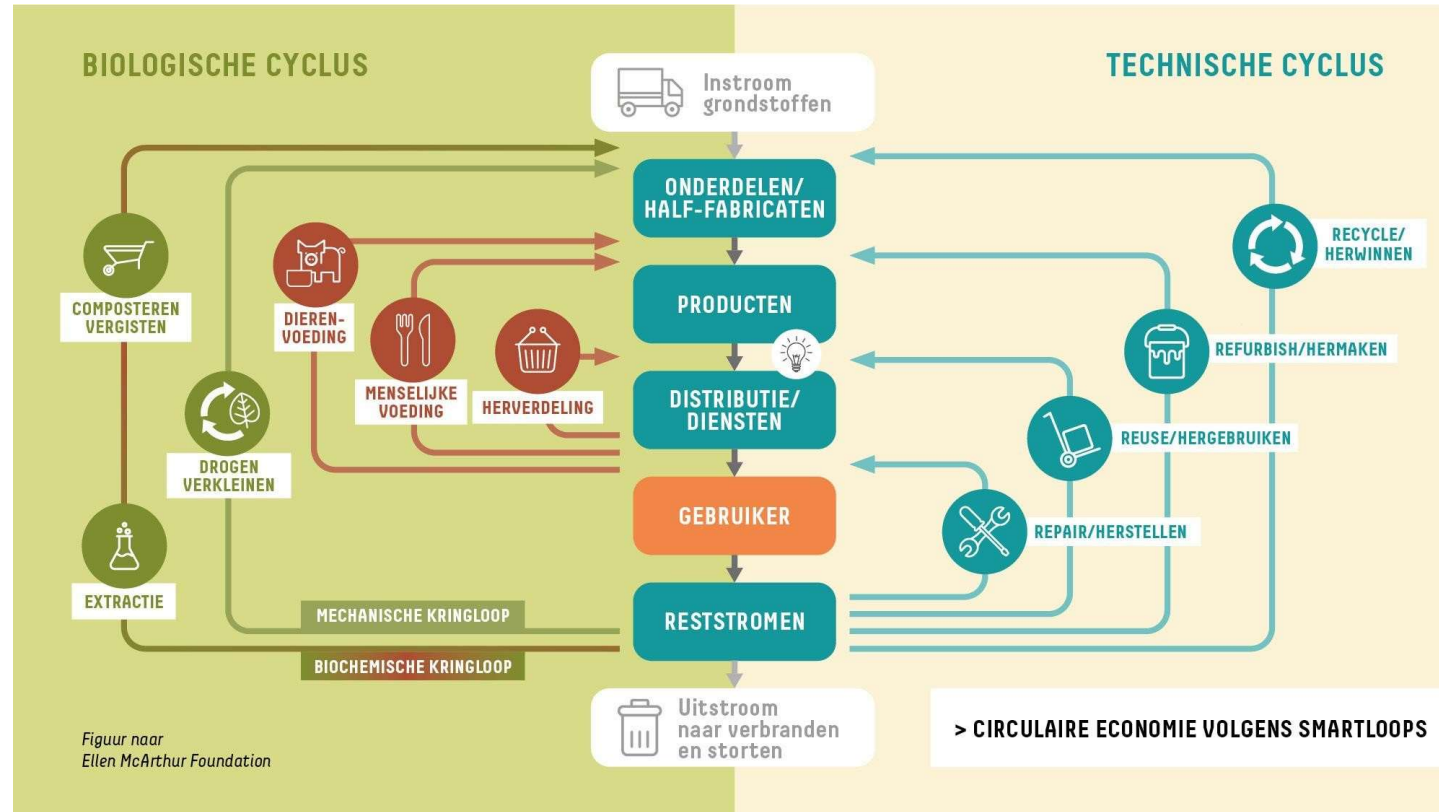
BIOLOGISCHE CYCLUS

TECHNISCHE CYCLUS

Instroom grondstoffen

ONDERDELEN/ HALF-FABRICATEN

PRODUCTEN

DISTRIBUTIE/ DIENSTEN

GEBRUIKER

RESTSTROMEN

Uitstroom naar verbranden en storten

COMPOSTEREN VERGISTEN

DIEREN-VOEDING

MENSELIJKE VOEDING

HERVERDELING

DROGEN VERKLEINEN

EXTRACTIE

MECHANISCHE KRINGLOOP

BIOCHEMISCHE KRINGLOOP

RECYCLE/ HERWINNEN

REFURBISH/HERMAKEN

REUSE/HERGEBRUIKEN

REPAIR/HERSTELLEN

Figuur naar Ellen McArthur Foundation

> CIRCULAIRE ECONOMIE VOLGENS SMARTLOOPS